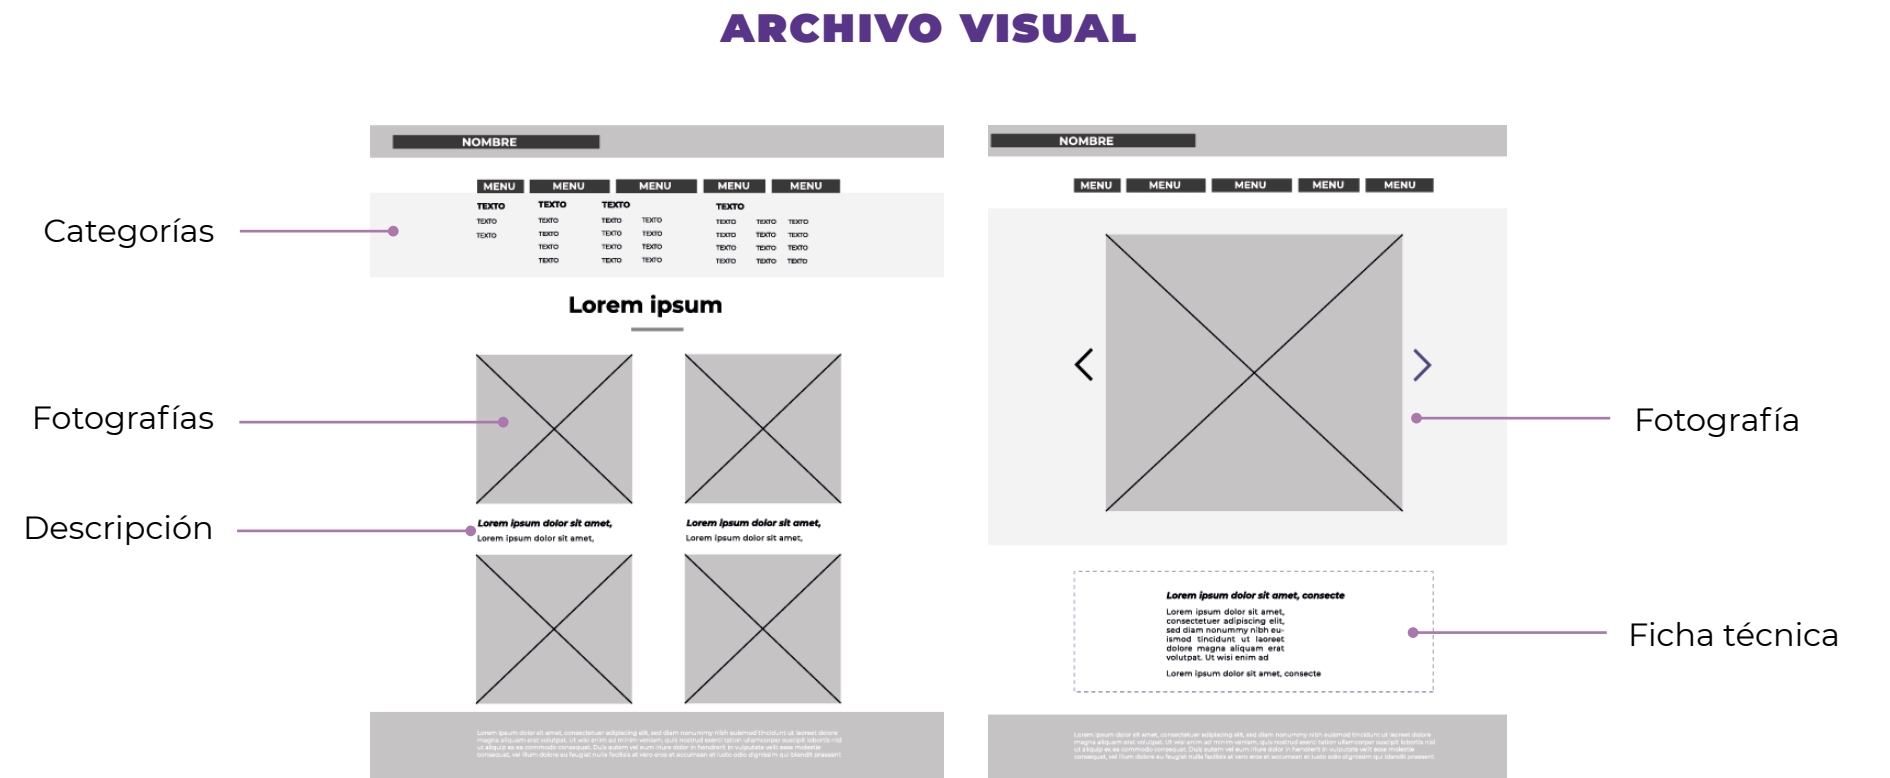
ARCHIVO VISUAL

NOMBRE

MENU MENU MENU MENU MENU

Categorías

| TEXTO | TEXTO | TEXTO | | TEXTO | | |
|---|---|---|---|---|---|---|
| TEXTO | TEXTO | TEXTO | TEXTO | TEXTO | TEXTO | TEXTO |
| TEXTO | TEXTO | TEXTO | TEXTO | TEXTO | TEXTO | TEXTO |
| | TEXTO | TEXTO | TEXTO | TEXTO | TEXTO | TEXTO |
| | TEXTO | TEXTO | TEXTO | TEXTO | TEXTO | TEXTO |

Lorem ipsum

Fotografías

Descripción

Lorem ipsum dolor sit amet,
Lorem ipsum dolor sit amet,

Lorem ipsum dolor sit amet,
Lorem ipsum dolor sit amet,

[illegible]

NOMBRE

MENU MENU MENU MENU MENU

Fotografía

Lorem ipsum dolor sit amet, consecte
Lorem ipsum dolor sit amet, consectetuer adipiscing elit, sed diam nonummy nibh euismod tincidunt ut laoreet dolore magna aliquam erat volutpat. Ut wisi enim ad
Lorem ipsum dolor sit amet, consecte

Ficha técnica

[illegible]